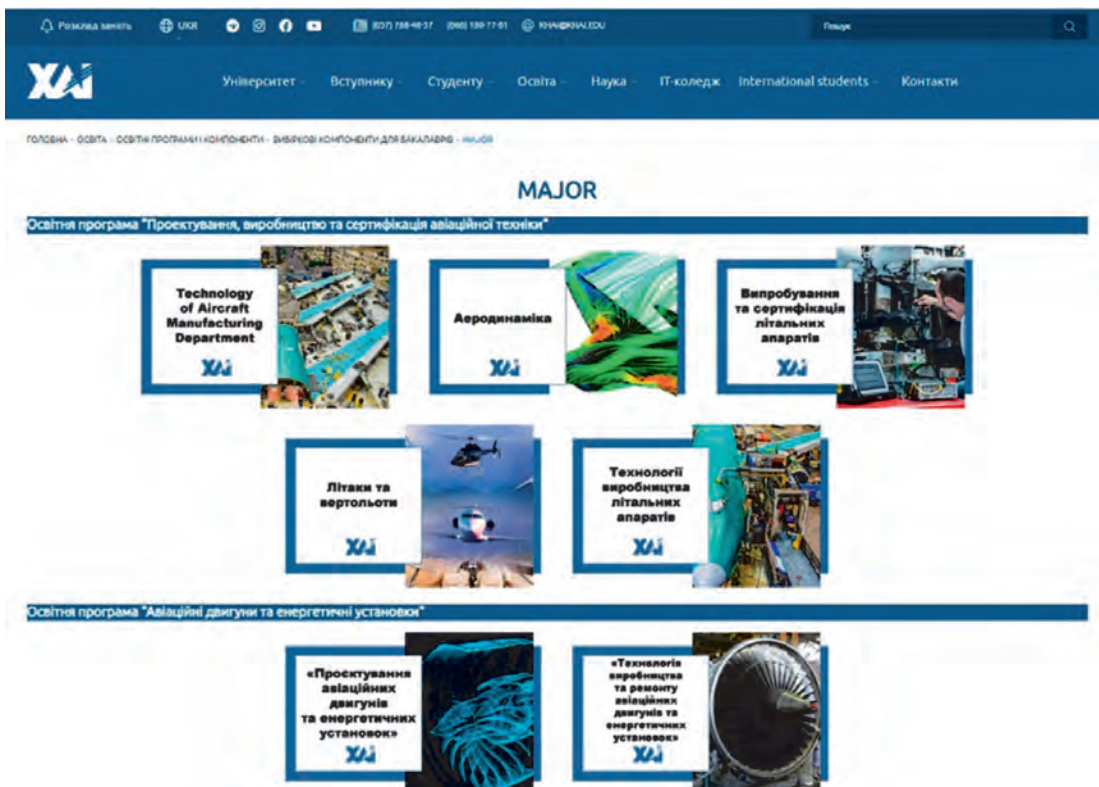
Розклад занять UKR (057) 788-48-37 (066) 189-77-61 KHAI@KHAI.EDU Пошук

ХАІ

Університет Вступнику Студенту Освіта Наука IT-коледж International students Контакти

ГОЛОВНА › ОСВІТА › ОСВІТНІ ПРОГРАМИ І КОМПОНЕНТИ › ВИБІРКОВІ КОМПОНЕНТИ ДЛЯ БАКАЛАВРІВ › MAJOR

MAJOR

Освітня програма "Проектування, виробництво та сертифікація авіаційної техніки"

Technology of Aircraft Manufacturing Department
ХАІ

Аеродинаміка
ХАІ

Випробування та сертифікація літальних апаратів
ХАІ

Літаки та вертольоти
ХАІ

Технології виробництва літальних апаратів
ХАІ

Освітня програма "Авіаційні двигуни та енергетичні установки"

«Проєктування авіаційних двигунів та енергетичних установок»
ХАІ

«Технологія виробництва та ремонту авіаційних двигунів та енергетичних установок»
ХАІ